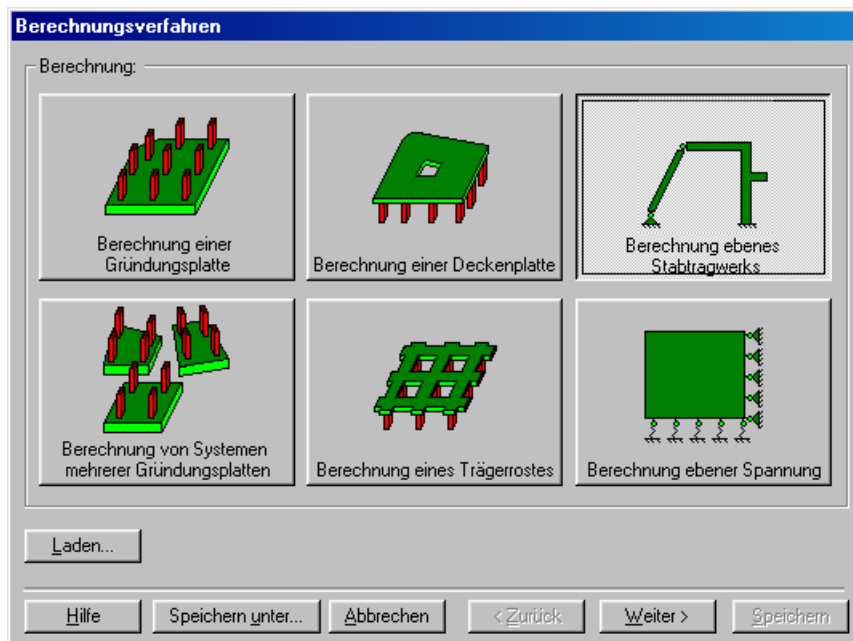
Berechnungsverfahren

Berechnung:

Berechnung einer Gründungsplatte

Berechnung einer Deckenplatte

Berechnung ebenes Stabtragwerks

Berechnung von Systemen mehrerer Gründungsplatten

Berechnung eines Trägerrostes

Berechnung ebener Spannung

Laden...

Hilfe

Speichern unter...

Abbrechen

< Zurück

Weiter >

Speichern